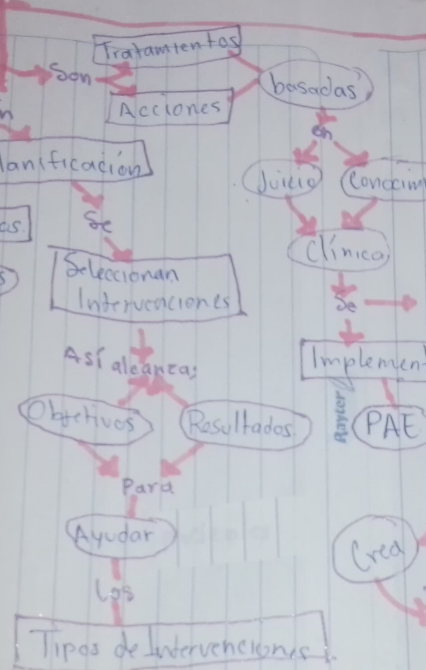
Tratamientos
Son
basadas
n
Acciones
en
lanificación
Juicio
Conocim
os.
Se
Clínica
s
Seleccionan
Intervenciones
Se
Así alcanza:
Implemen
Objetivos
Resultados
Baycor
PAE
Para
Ayudar
Crea
Los
Tipos de Intervenciones